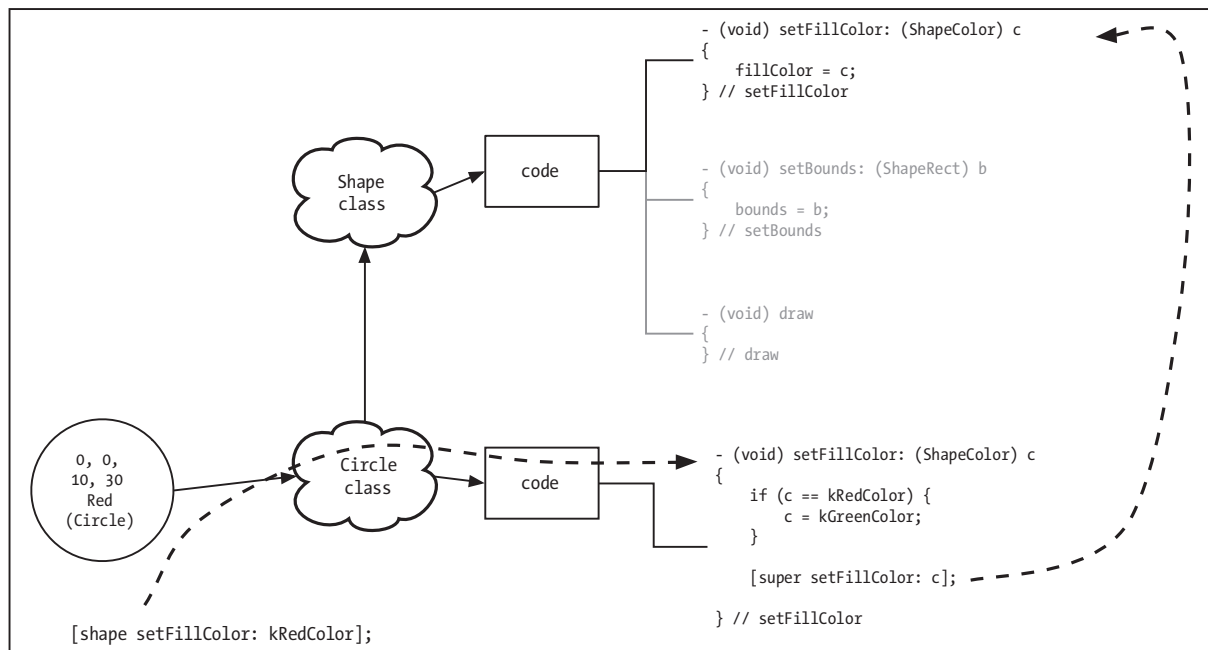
- (void) setFillColor: (ShapeColor) c
{
fillColor = c;
} // setFillColor

Shape class

code

- (void) setBounds: (ShapeRect) b
{
bounds = b;
} // setBounds

- (void) draw
{
} // draw

0, 0, 10, 30 Red (Circle)

Circle class

code

- (void) setFillColor: (ShapeColor) c
{
if (c == kRedColor) {
c = kGreenColor;
}

[super setFillColor: c];

} // setFillColor

[shape setFillColor: kRedColor];